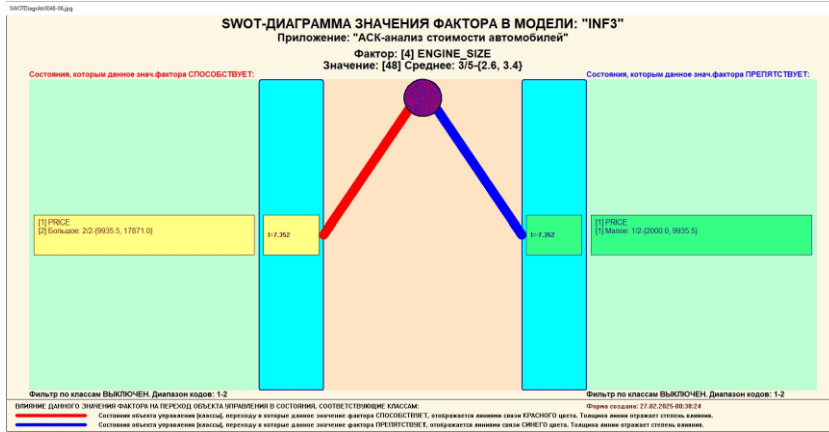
SWOTDiagAttr0048-06.jpg

SWOT-ДИАГРАММА ЗНАЧЕНИЯ ФАКТОРА В МОДЕЛИ: "INF3"
Приложение: "АСК-анализ стоимости автомобилей"
Фактор: [4] ENGINE_SIZE
Значение: [48] Среднее: 3/5-{2.6, 3.4}

Состояния, которым данное знач.фактора СПОСОБСТВУЕТ:

Состояния, которым данное знач.фактора ПРЕПЯТСТВУЕТ:

[1] PRICE
[2] Большое: 2/2-{9935.5, 17871.0}

I=7.352

I=-7.352

[1] PRICE
[1] Малое: 1/2-{2000.0, 9935.5}

Фильтр по классам ВЫКЛЮЧЕН. Диапазон кодов: 1-2

Фильтр по классам ВЫКЛЮЧЕН. Диапазон кодов: 1-2

ВЛИЯНИЕ ДАННОГО ЗНАЧЕНИЯ ФАКТОРА НА ПЕРЕХОД ОБЪЕКТА УПРАВЛЕНИЯ В СОСТОЯНИЯ, СООТВЕТСТВУЮЩИЕ КЛАССАМ:

Форма создана: 27.02.2025-08:38:24

Состояния объекта управления (классы), переходу в которые данное значение фактора СПОСОБСТВУЕТ, отображается линиями связи КРАСНОГО цвета. Толщина линии отражает степень влияния.

Состояния объекта управления (классы), переходу в которые данное значение фактора ПРЕПЯТСТВУЕТ, отображается линиями связи СИНЕГО цвета. Толщина линии отражает степень влияния.